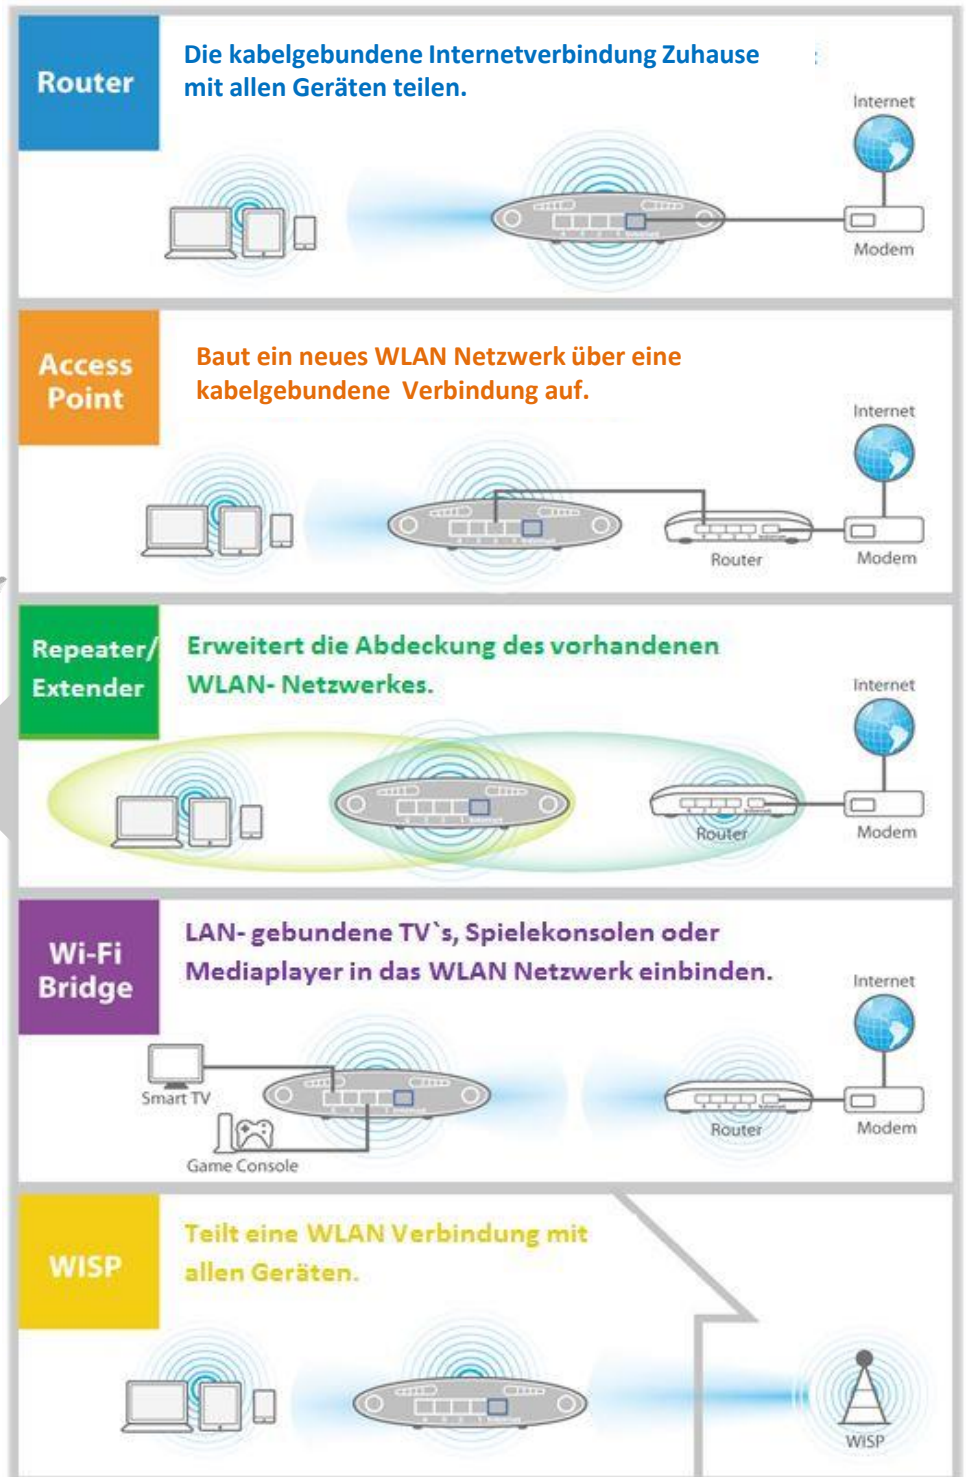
Router

Die kabelgebundene Internetverbindung Zuhause mit allen Geräten teilen.

Internet

Modem

Access Point

Baut ein neues WLAN Netzwerk über eine kabelgebundene Verbindung auf.

Internet

Router

Modem

Repeater/ Extender

Erweitert die Abdeckung des vorhandenen WLAN- Netzwerkes.

Internet

Router

Modem

Wi-Fi Bridge

LAN- gebundene TV`s, Spielekonsolen oder Mediaplayer in das WLAN Netzwerk einbinden.

Internet

Smart TV

Game Console

Router

Modem

WISP

Teilt eine WLAN Verbindung mit allen Geräten.

WISP